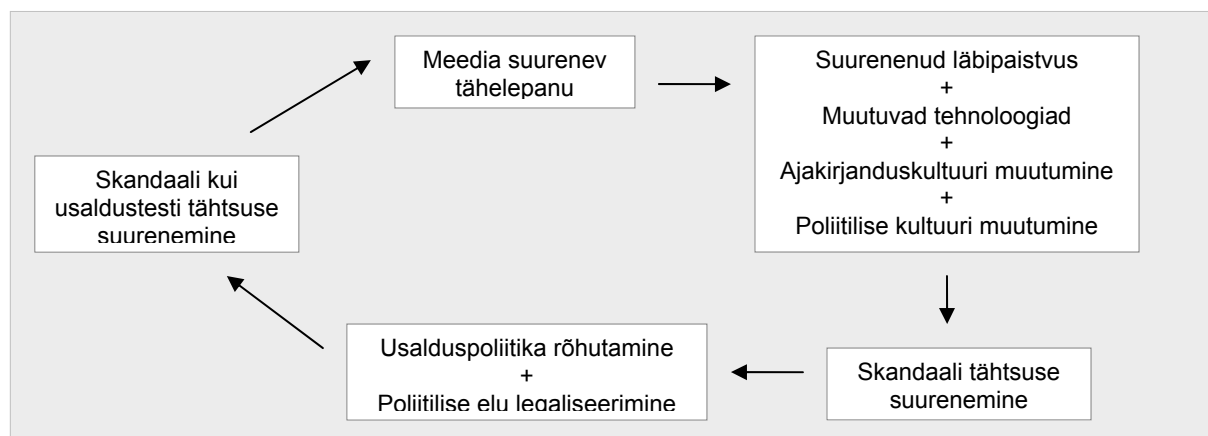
Meedia suurenev tähelepanu

Suurenenud läbipaistvus
+
Muutuvad tehnoloogiad
+
Ajakirjanduskultuuri muutumine
+
Poliitilise kultuuri muutumine

Skandaali tähtsuse suurenemine

Usalduspoliitika rõhutamine
+
Poliitilise elu legaliseerimine

Skandaali kui usaldustesti tähtsuse suurenemine